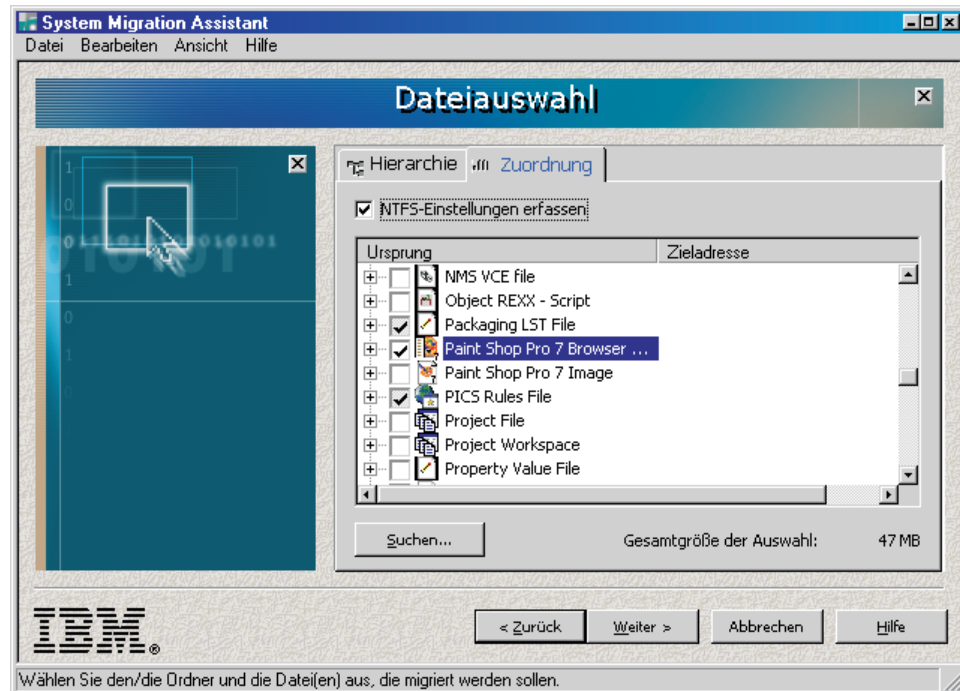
System Migration Assistant
Datei Bearbeiten Ansicht Hilfe

Dateiauswahl

Hierarchie Zuordnung

NTFS-Einstellungen erfassen

| Ursprung | Zieladresse |
|---|---|
| NMS VCE file | |
| Object REXX - Script | |
| Packaging LST File | |
| Paint Shop Pro 7 Browser ... | |
| Paint Shop Pro 7 Image | |
| PICS Rules File | |
| Project File | |
| Project Workspace | |
| Property Value File | |

Suchen...

Gesamtgröße der Auswahl: 47 MB

IBM

< Zurück Weiter > Abbrechen Hilfe

Wählen Sie den/die Ordner und die Datei(en) aus, die migriert werden sollen.